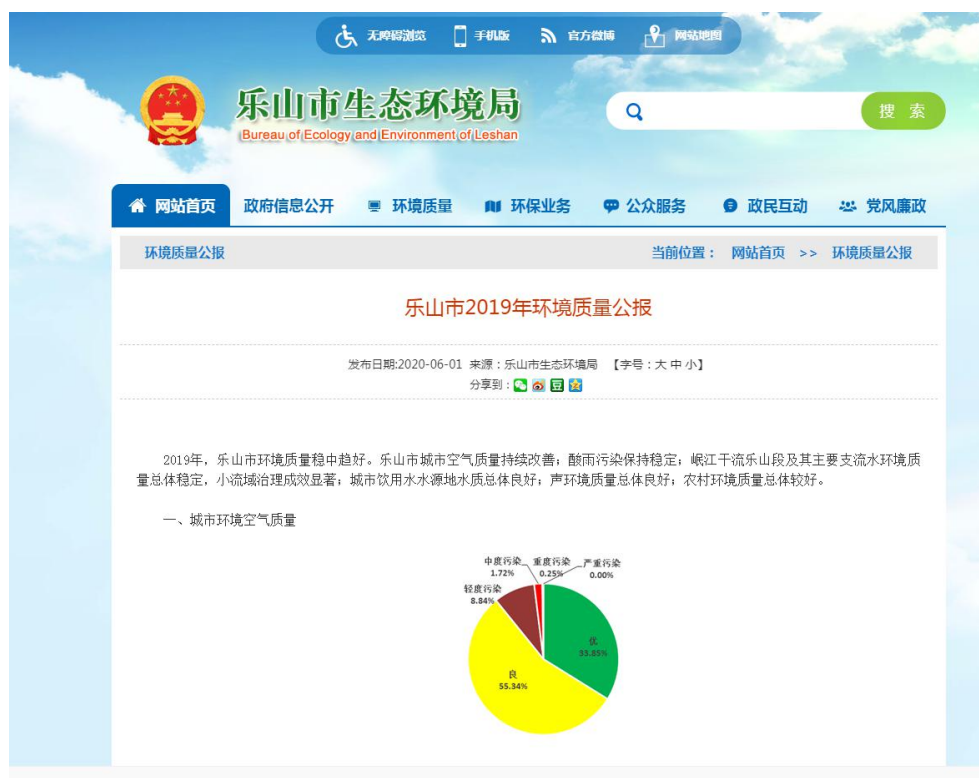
无障碍浏览 手机版 官方微博 网站地图

乐山市生态环境局
Bureau of Ecology and Environment of Leshan

搜 索

网站首页 政府信息公开 环境质量 环保业务 公众服务 政民互动 党风廉政

环境质量公报

当前位置： 网站首页 >> 环境质量公报

乐山市2019年环境质量公报

发布日期:2020-06-01 来源：乐山市生态环境局 【字号：大 中 小】
分享到：

2019年，乐山市环境质量稳中趋好。乐山市城市空气质量持续改善；酸雨污染保持稳定；岷江干流乐山段及其主要支流水环境质量总体稳定，小流域治理成效显著；城市饮用水水源地水质总体良好；声环境质量总体良好；农村环境质量总体较好。

一、城市环境空气质量

中度污染 1.72%
重度污染 0.25%
严重污染 0.00%
轻度污染 8.84%
优 33.85%
良 55.34%